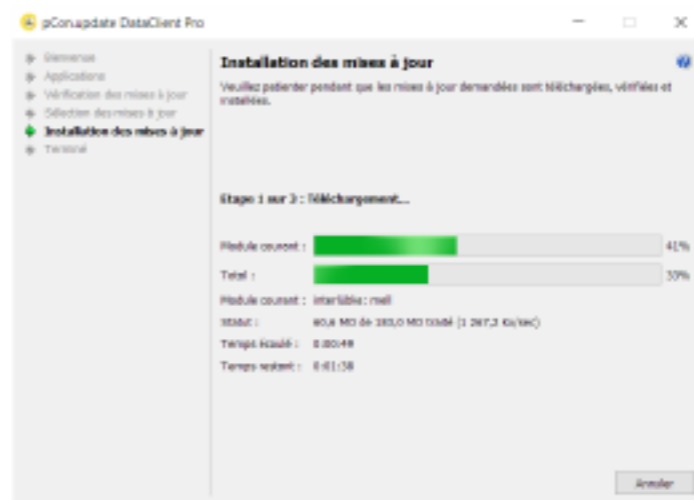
pCon.update DataClient Pro

Bienvenue
Applications
Vérification des mises à jour
Sélection des mises à jour
Installation des mises à jour
Terminé

Installation des mises à jour

Veuillez patienter pendant que les mises à jour demandées sont téléchargées, vérifiées et installées.

Etape 1 sur 3 : Téléchargement...

Module courant : 41%
Total : 33%
Module courant : interlübke : mell
Statut : 60,8 MO de 183,0 MO traité (1 267,3 Ko/sec)
Temps écoulé : 0:00:49
Temps restant : 0:01:38

Annuler